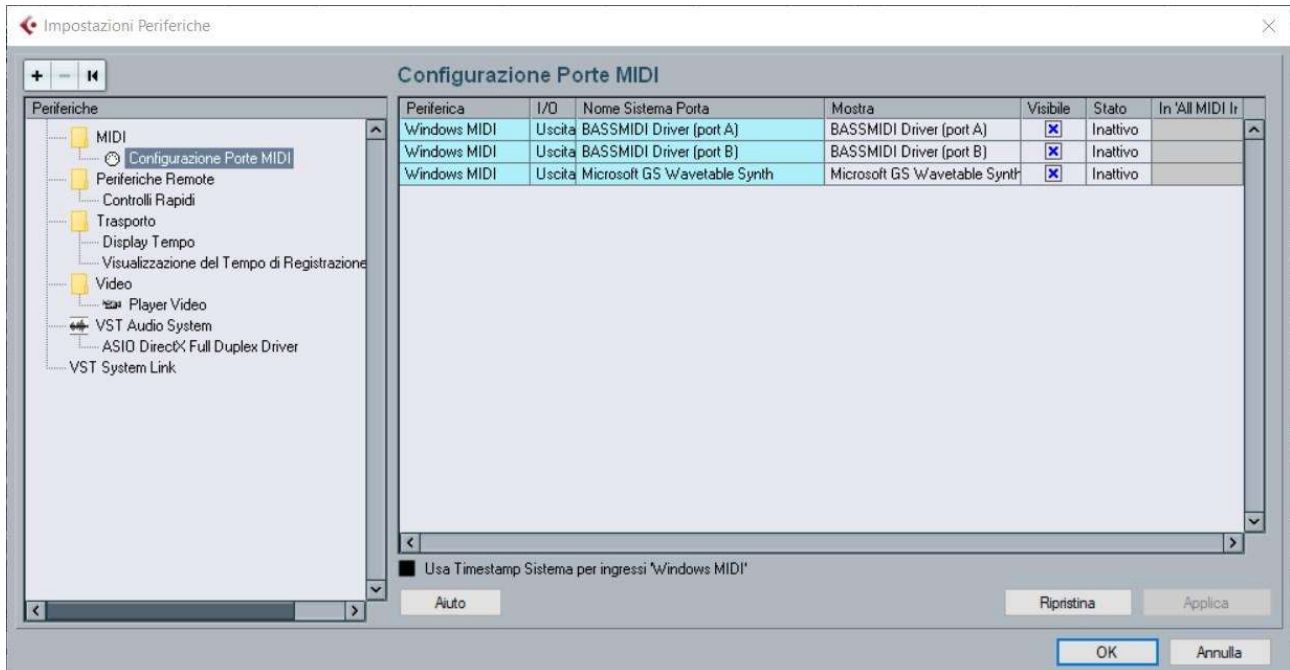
Impostazioni Periferiche

Periferiche

MIDI
Configurazione Porte MIDI
Periferiche Remote
Controlli Rapidi
Trasporto
Display Tempo
Visualizzazione del Tempo di Registrazione
Video
Player Video
VST Audio System
ASIO DirectX Full Duplex Driver
VST System Link

Configurazione Porte MIDI

| Periferica | I/O | Nome Sistema Porta | Mostra | Visibile | Stato | In 'All MIDI Ir |
|---|---|---|---|---|---|---|
| Windows MIDI | Uscita | BASSMIDI Driver (port A) | BASSMIDI Driver (port A) | ☒ | Inattivo | |
| Windows MIDI | Uscita | BASSMIDI Driver (port B) | BASSMIDI Driver (port B) | ☒ | Inattivo | |
| Windows MIDI | Uscita | Microsoft GS Wavetable Synth | Microsoft GS Wavetable Synth | ☒ | Inattivo | |

Usa Timestamp Sistema per ingressi 'Windows MIDI'

Aiuto

Ripristina

Applica

OK

Annulla